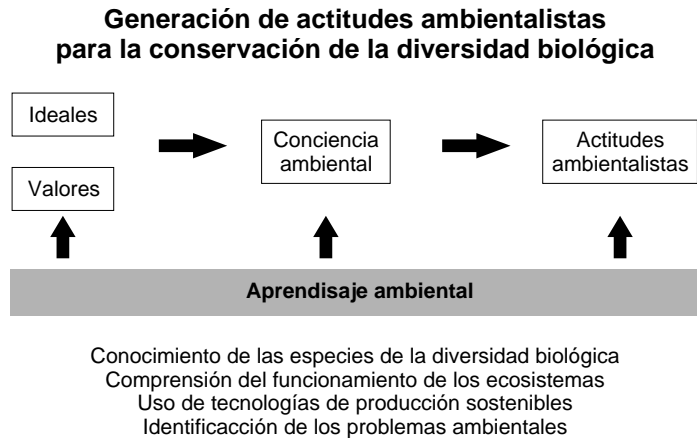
Generación de actitudes ambientalistas para la conservación de la diversidad biológica

Ideales

Valores

Conciencia ambiental

Actitudes ambientalistas

Aprendisaje ambiental

Conocimiento de las especies de la diversidad biológica
Comprensión del funcionamiento de los ecosistemas
Uso de tecnologías de producción sostenibles
Identificacción de los problemas ambientales